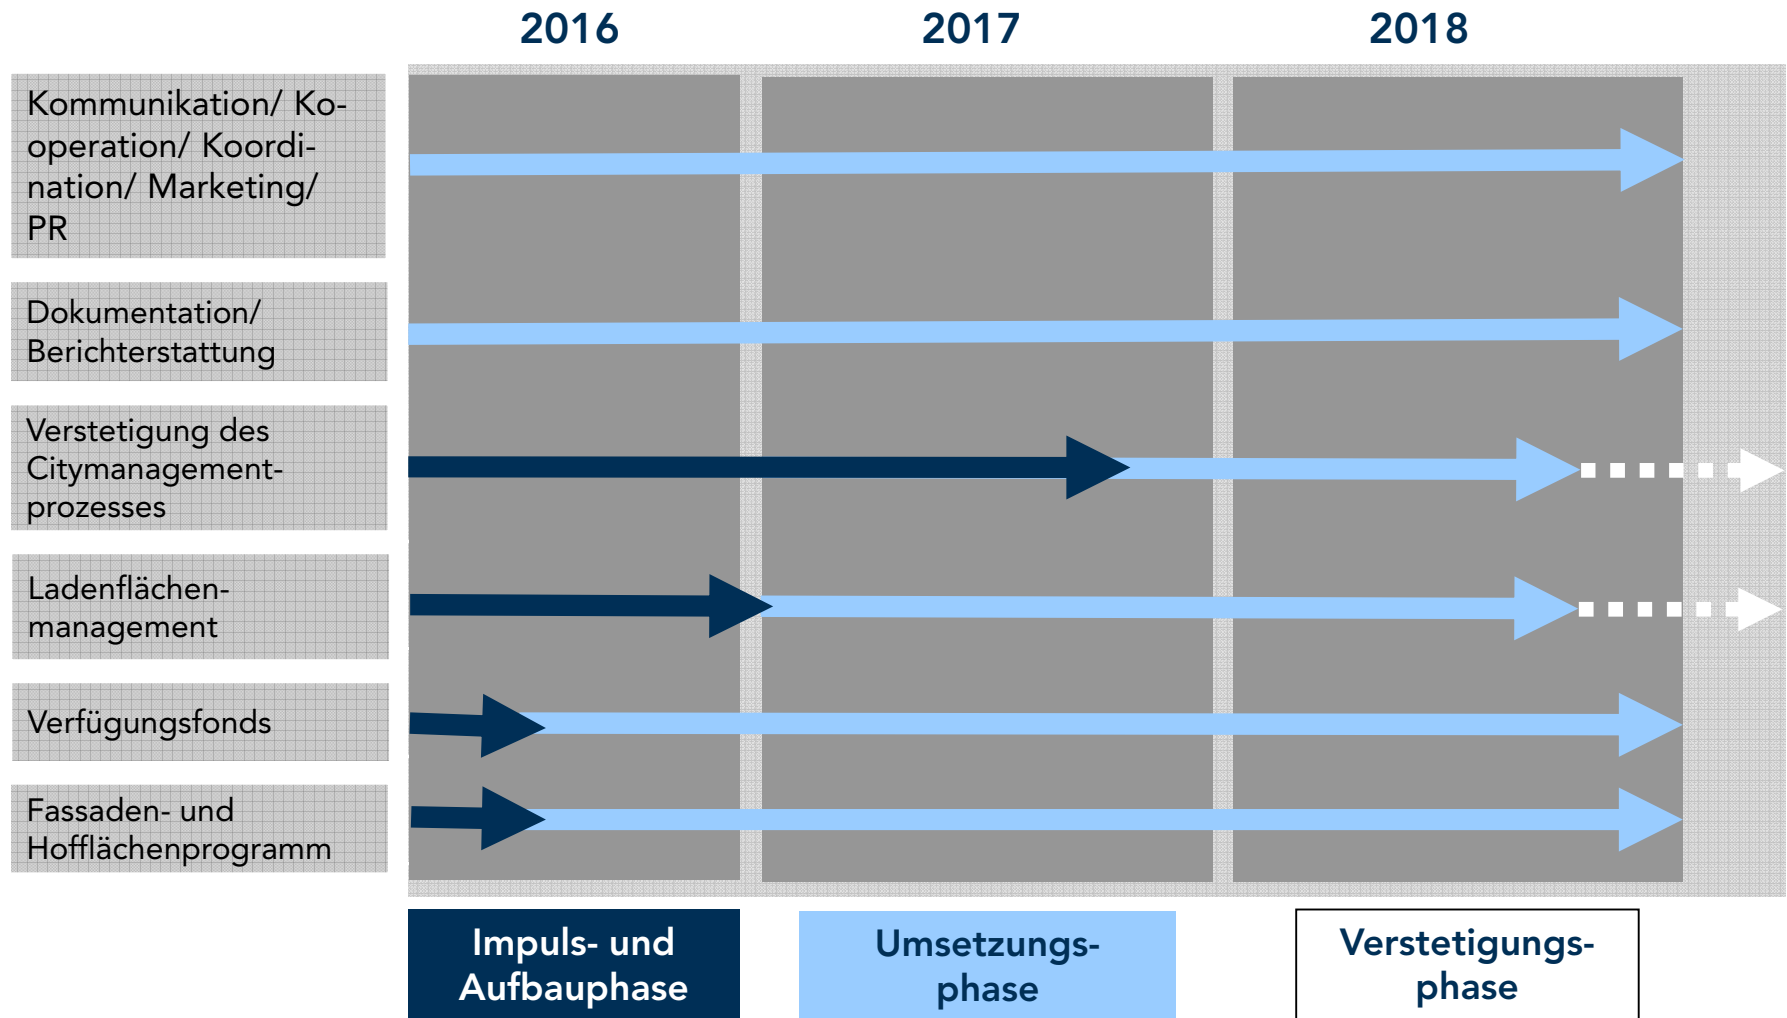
2016 2017 2018

Kommunikation/ Kooperation/ Koordination/ Marketing/ PR

Dokumentation/ Berichterstattung

Verstetigung des Citymanagementprozesses

Ladenflächenmanagement

Verfügungsfonds

Fassaden- und Hofflächenprogramm

Impuls- und Aufbauphase

Umsetzungsphase

Verstetigungsphase